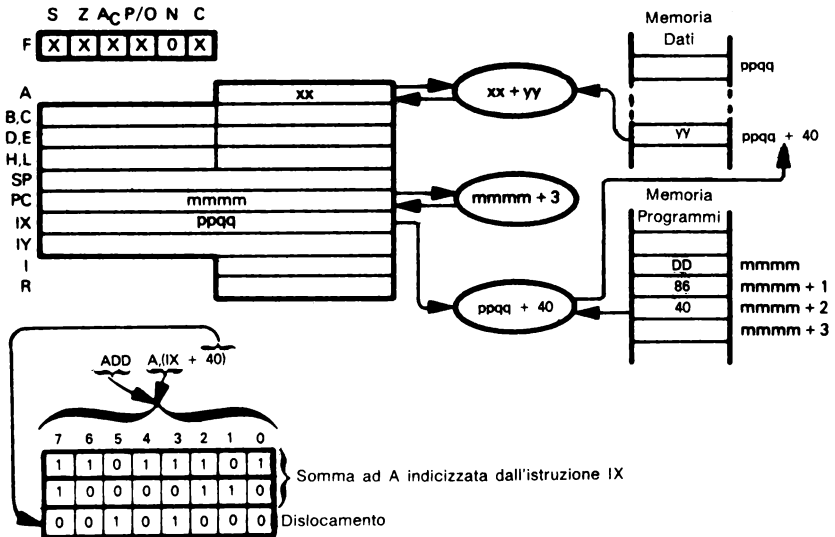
S Z $A_C$ P/O N C

F X X X X 0 X

Memoria Dati

ppqq

A xx

xx + yy

B,C

D,E

H,L

yy ppqq + 40

SP

PC mmmm

mmmm + 3

IX ppqq

Memoria Programmi

IY

I

R

DD mmmm

86 mmmm + 1

ppqq + 40

40 mmmm + 2

mmmm + 3

ADD A,(IX + 40)

| 7 | 6 | 5 | 4 | 3 | 2 | 1 | 0 |
|---|---|---|---|---|---|---|---|
| 1 | 1 | 0 | 1 | 1 | 1 | 0 | 1 |
| 1 | 0 | 0 | 0 | 0 | 1 | 1 | 0 |
| 0 | 0 | 1 | 0 | 1 | 0 | 0 | 0 |

Somma ad A indicizzata dall'istruzione IX

Dislocamento